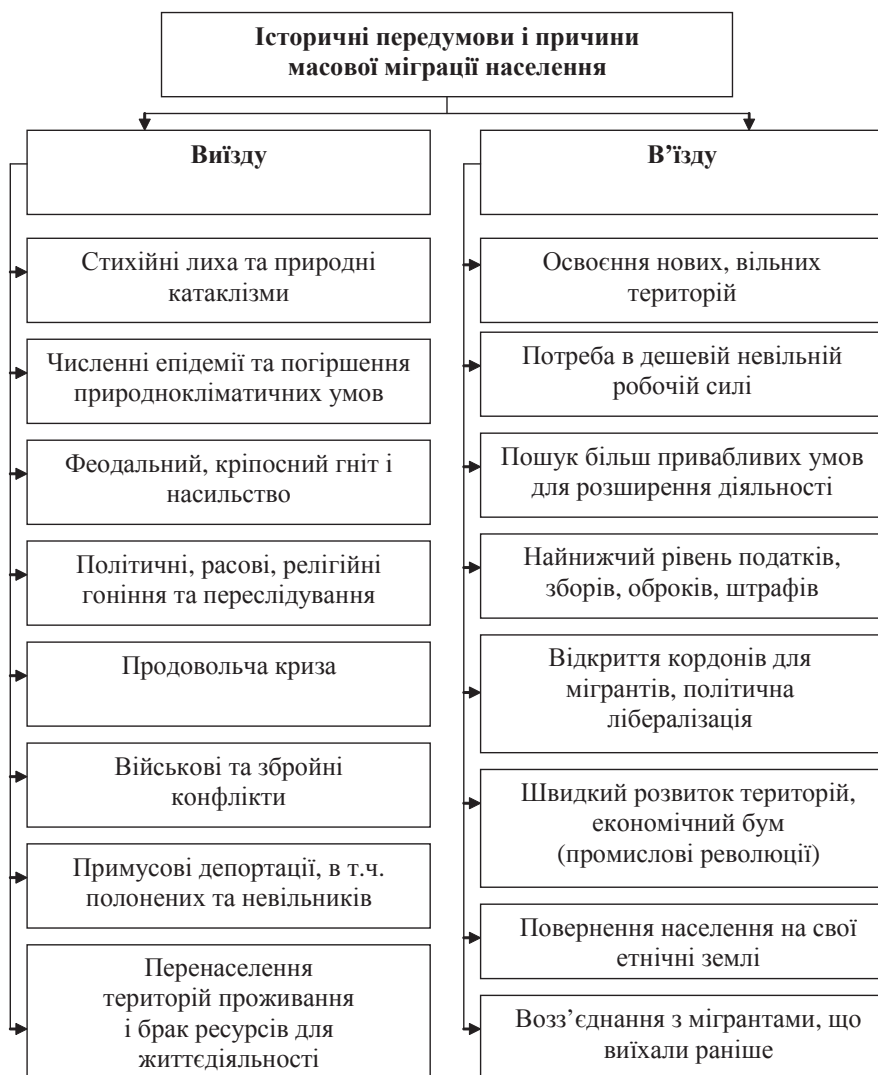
Історичні передумови і причини масової міграції населення

Виїзду

Стихійні лиха та природні катаклізми

Численні епідемії та погіршення природнокліматичних умов

Феодальний, кріпосний гніт і насильство

Політичні, расові, релігійні гоніння та переслідування

Продовольча криза

Військові та збройні конфлікти

Примусові депортації, в т.ч. полонених та невільників

Перенаселення територій проживання і брак ресурсів для життєдіяльності

В'їзду

Освоєння нових, вільних територій

Потреба в дешевій невільній робочій силі

Пошук більш привабливих умов для розширення діяльності

Найнижчий рівень податків, зборів, оброків, штрафів

Відкриття кордонів для мігрантів, політична лібералізація

Швидкий розвиток територій, економічний бум (промислові революції)

Повернення населення на свої етнічні землі

Возз'єднання з мігрантами, що виїхали раніше